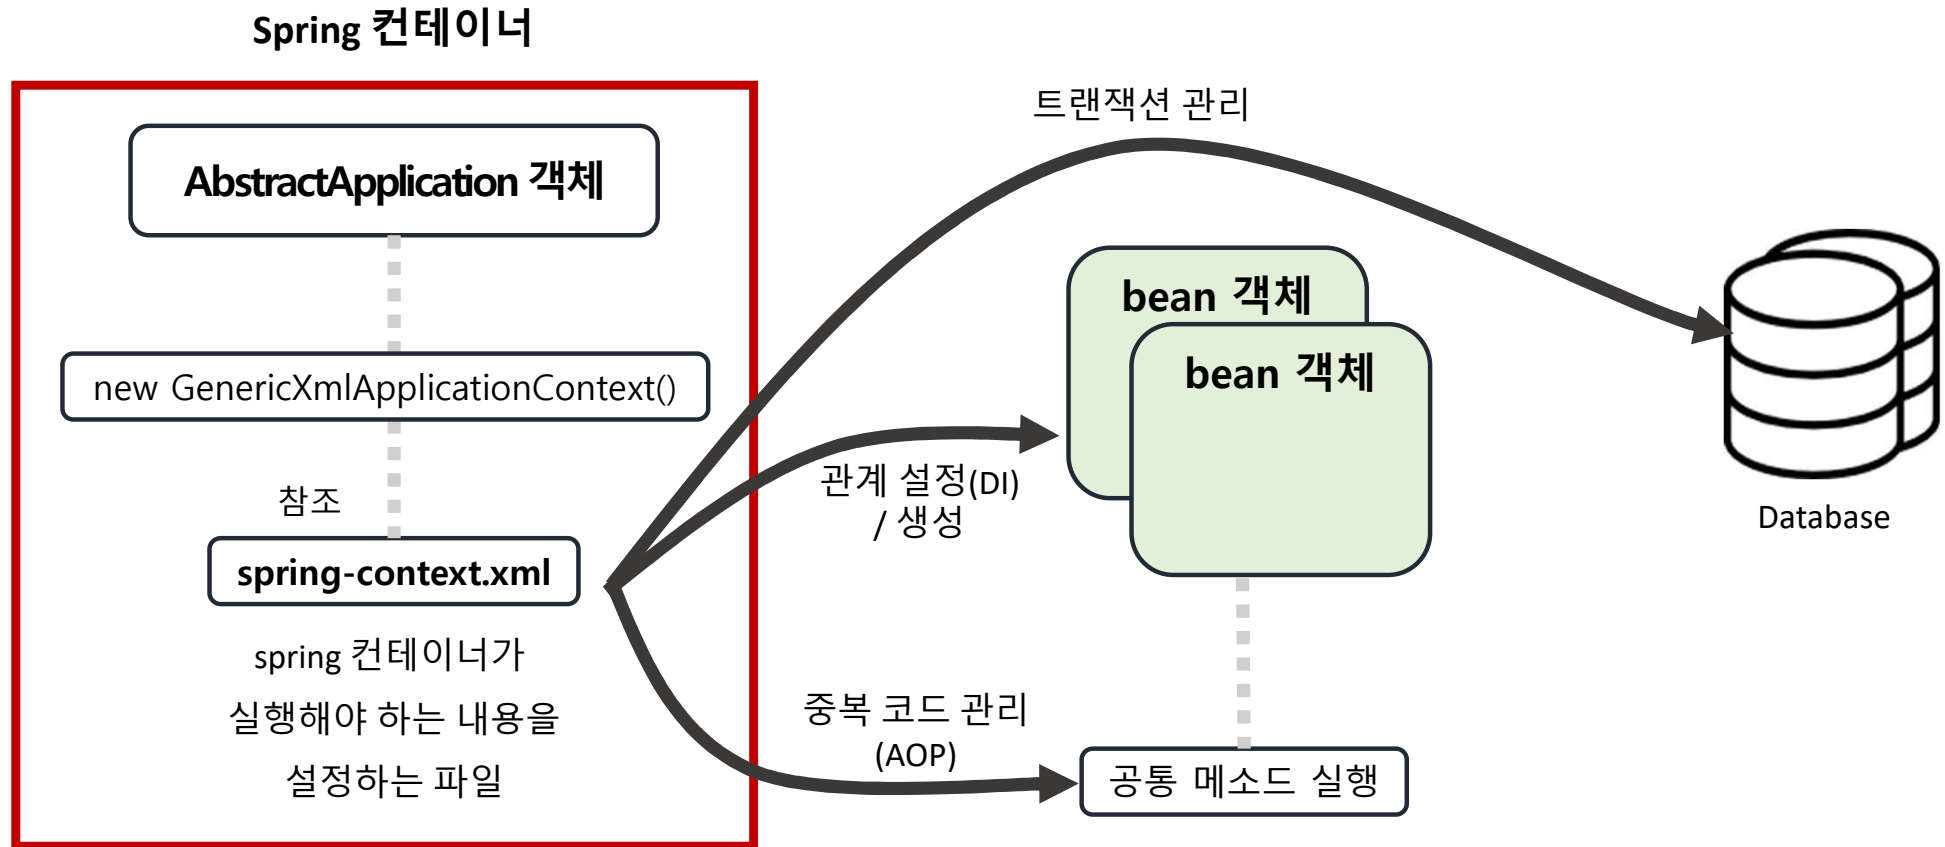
Spring 컨테이너

AbstractApplication 객체

new GenericXmlApplicationContext()

참조

spring-context.xml

spring 컨테이너가
실행해야 하는 내용을
설정하는 파일

트랜잭션 관리

bean 객체

bean 객체

관계 설정(DI)
/ 생성

Database

중복 코드 관리
(AOP)

공통 메소드 실행